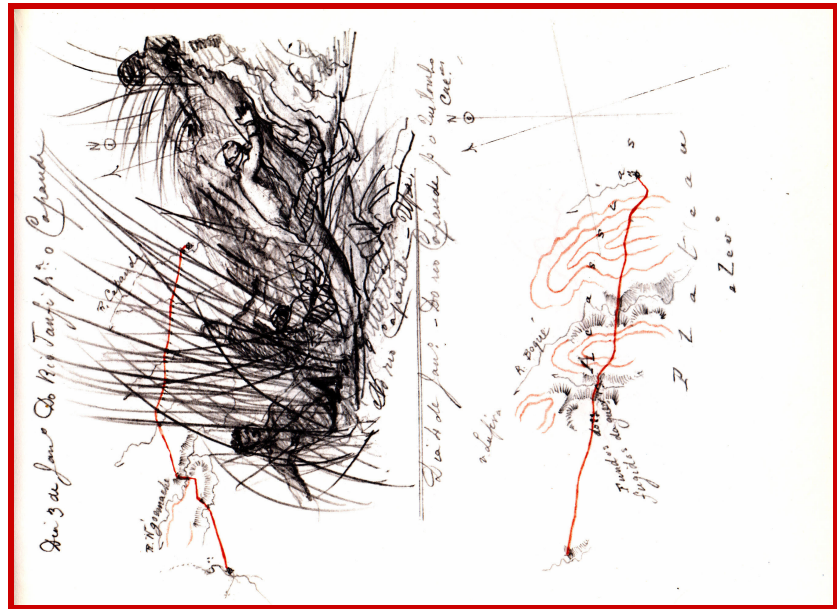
Dia 3 de Jan.º Do Rio Taufe p.ª o Capanda

N

R. Capanda

R. Nogimanda

Do rio Capanda — Dif.º

Dia 4 de Jan.º — Do rio Capanda p.ª o Rio Cuilo — Cor.º

N

R. Zoque

Lufira

Zemba

Fundos de rios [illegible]

P L A N A L T O

Zeu